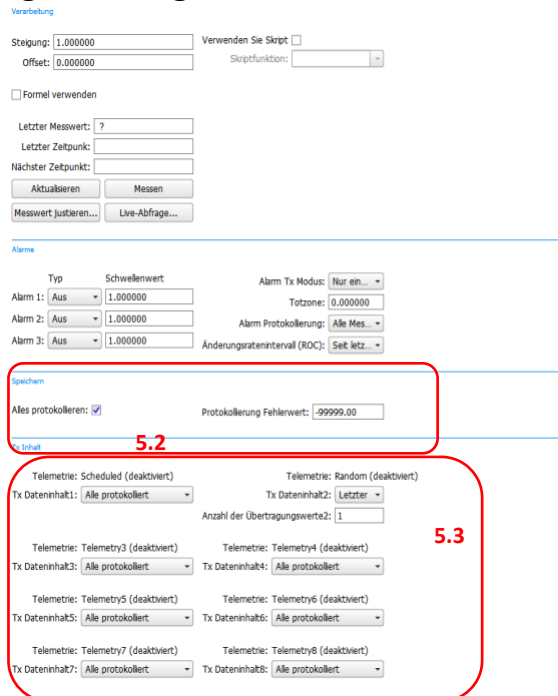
Verarbeitung

Steigung: 1.000000
Offset: 0.000000

Verwenden Sie Skript
Skriptfunktion:

Formel verwenden

Letzter Messwert: ?
Letzter Zeitpunk:
Nächster Zeitpunkt:

Aktualisieren
Messen
Messwert justieren...
Live-Abfrage...

Alarme

| | Typ | Schwellenwert |
|---|---|---|
| Alarm 1: | Aus | 1.000000 |
| Alarm 2: | Aus | 1.000000 |
| Alarm 3: | Aus | 1.000000 |

Alarm Tx Modus: Nur ein...
Totzone: 0.000000
Alarm Protokollierung: Alle Mes...
Änderungsratenintervall (ROC): Seit letz...

Speichern

Alles protokollieren:
Protokollierung Fehlerwert: -99999.00

5.2

Tx Inhalt

Telemetrie: Scheduled (deaktiviert)
Tx Dateninhalt1: Alle protokolliert

Telemetrie: Random (deaktiviert)
Tx Dateninhalt2: Letzter
Anzahl der Übertragungswerte2: 1

5.3

Telemetrie: Telemetry3 (deaktiviert)
Tx Dateninhalt3: Alle protokolliert

Telemetrie: Telemetry4 (deaktiviert)
Tx Dateninhalt4: Alle protokolliert

Telemetrie: Telemetry5 (deaktiviert)
Tx Dateninhalt5: Alle protokolliert

Telemetrie: Telemetry6 (deaktiviert)
Tx Dateninhalt6: Alle protokolliert

Telemetrie: Telemetry7 (deaktiviert)
Tx Dateninhalt7: Alle protokolliert

Telemetrie: Telemetry8 (deaktiviert)
Tx Dateninhalt8: Alle protokolliert